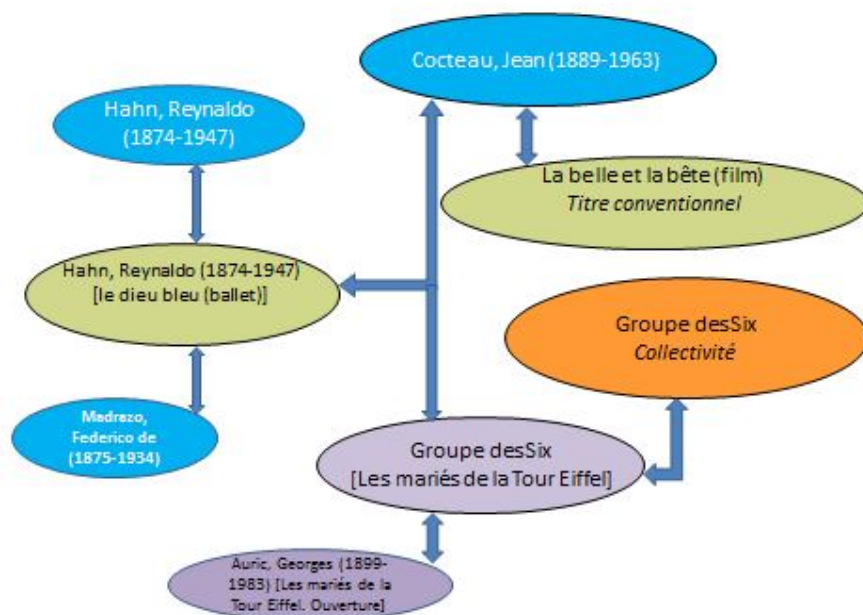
Cocteau, Jean (1889-1963)

Hahn, Reynaldo (1874-1947)

La belle et la bête (film)
*Titre conventionnel*

Hahn, Reynaldo (1874-1947) [le dieu bleu (ballet)]

Groupe desSix
*Collectivité*

Madrazo, Federico de (1875-1934)

Groupe desSix
[Les mariés de la Tour Eiffel]

Auric, Georges (1899-1983) [Les mariés de la Tour Eiffel. Ouverture]